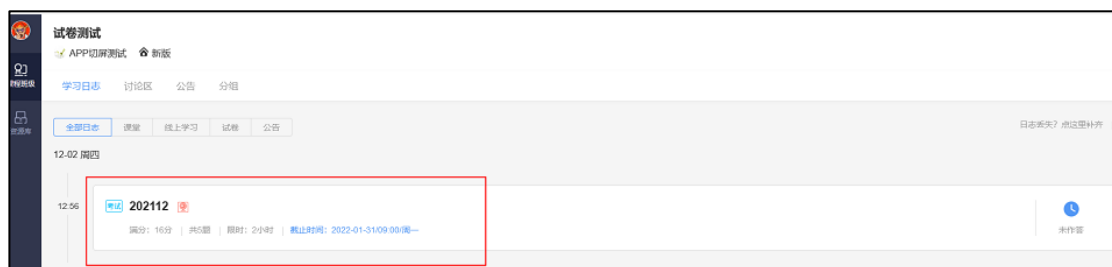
试卷测试
APP切屏测试 新版

课程班级

资源库

学习日志 讨论区 公告 分组

全部日志 课堂 线上学习 试卷 公告

日志丢失？点这里补齐

12-02 周四

12:56

考试 202112 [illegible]

满分：16分 | 共5题 | 限时：2小时 | 截止时间：2022-01-31/09:00/周一

未作答